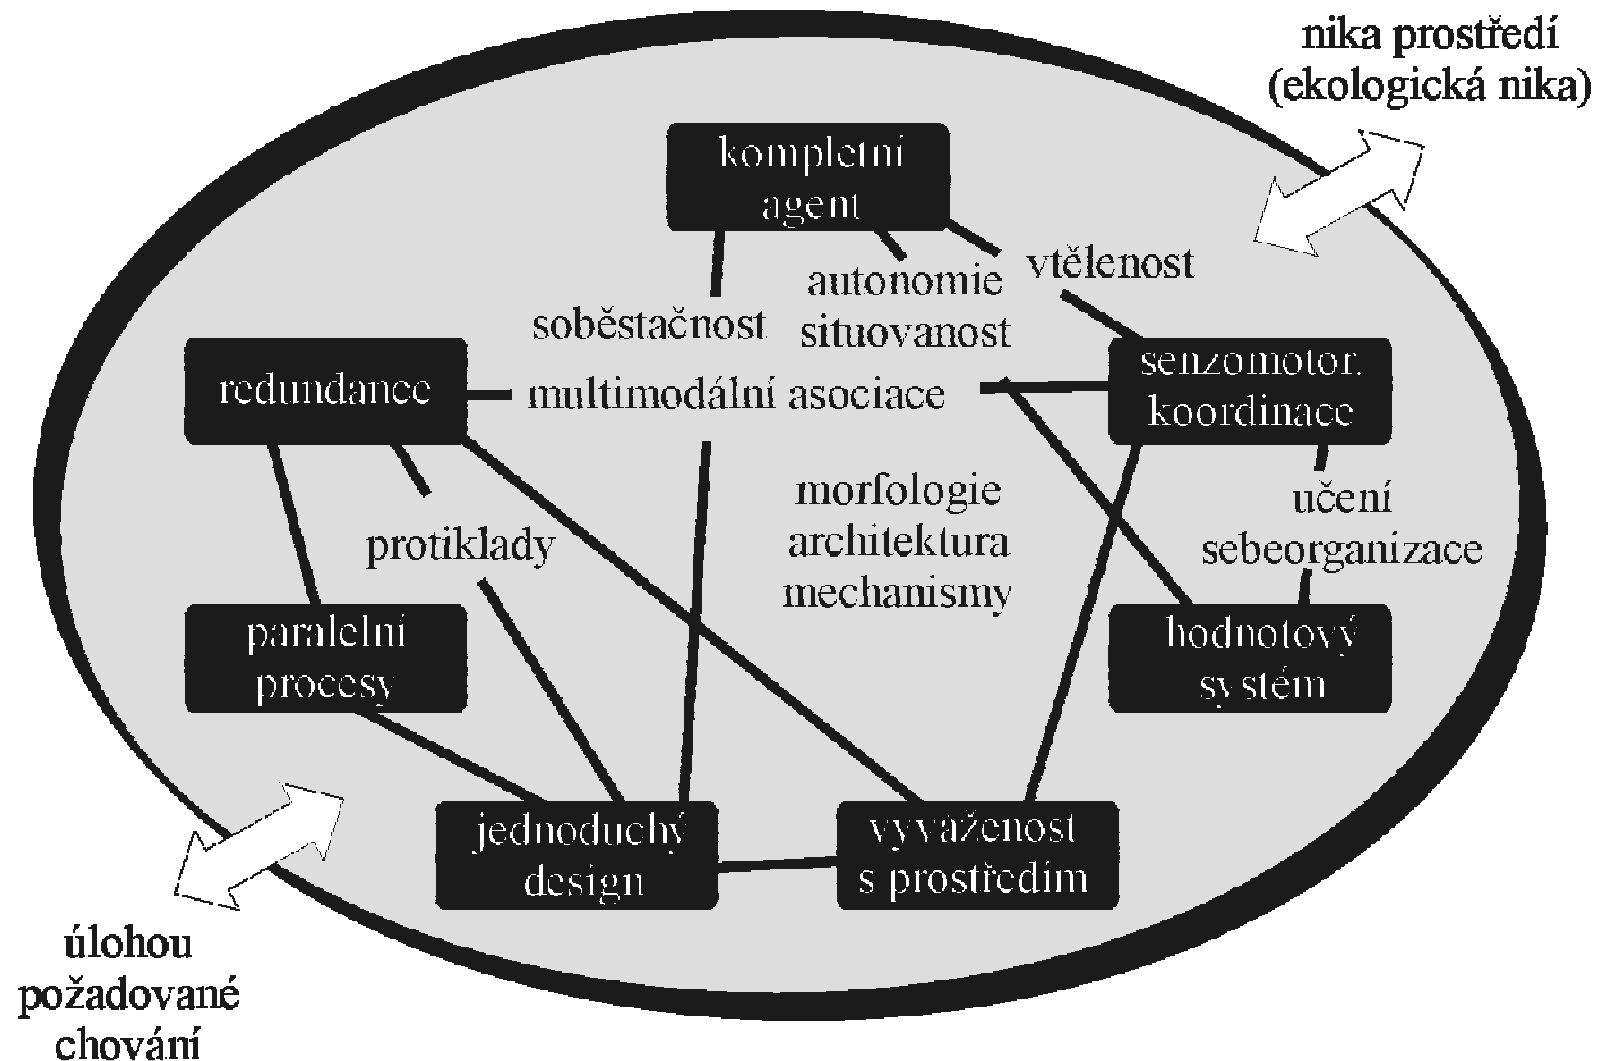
nika prostředí
(ekologická nika)

kompletní agent

autonomie
situovanost

vtělenost

soběstačnost

redundance

multimodální asociace

senzomotor. koordinace

morfologie
architektura
mechanismy

učení
sebeorganizace

protiklady

paralelní procesy

hodnotový systém

jednoduchý design

vyváženost s prostředím

úlohou
požadované
chování